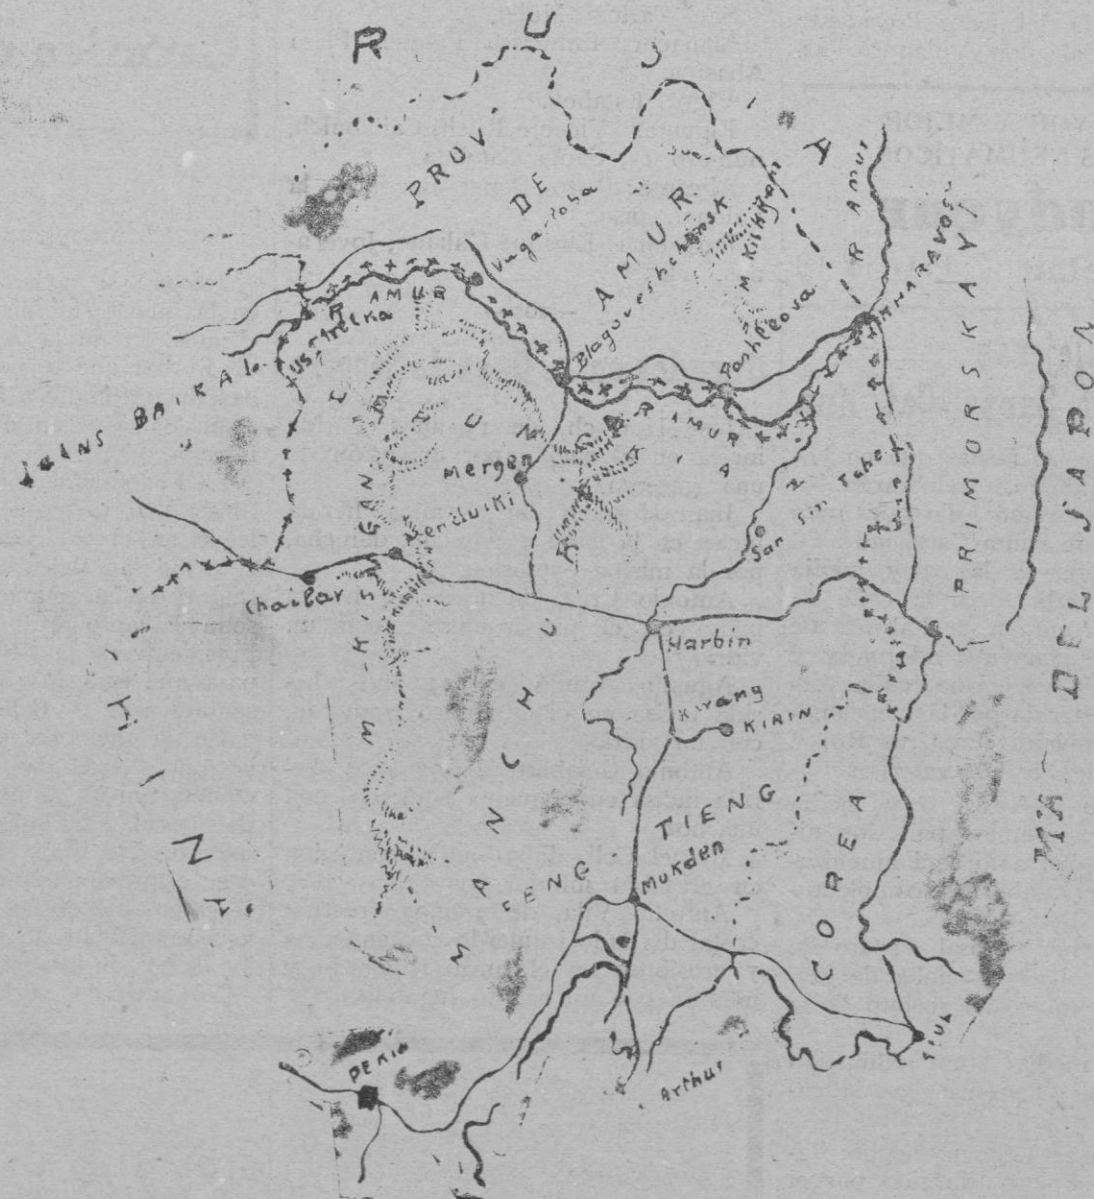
R U S I A

PROV. DE AMUR

Vugarloba

Blagoveshchensk

M. Kitingan

Amur

Khabarovsk

Poshkova

Amur

Ustrelka

Trans Baikal

Mergen

Merdiuski

M. Kingan

Chailar

Harbin

San sin Tahe

Primorskaya

MAR DEL JAPON

Kirin

Kwang

Kirin

Tieng

Feng

Mukden

Corea

Seul

Arthur

Pekin

China

Manchuria